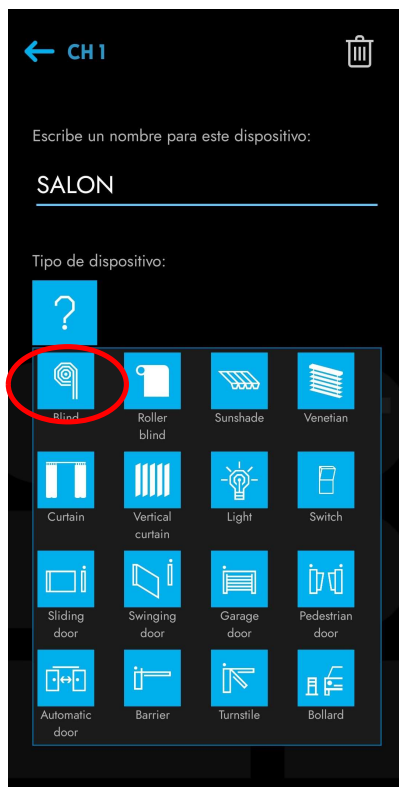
CH 1

Escribe un nombre para este dispositivo:

SALON

Tipo de dispositivo:

?

Blind
Roller blind
Sunshade
Venetian
Curtain
Vertical curtain
Light
Switch
Sliding door
Swinging door
Garage door
Pedestrian door
Automatic door
Barrier
Turnstile
Bollard